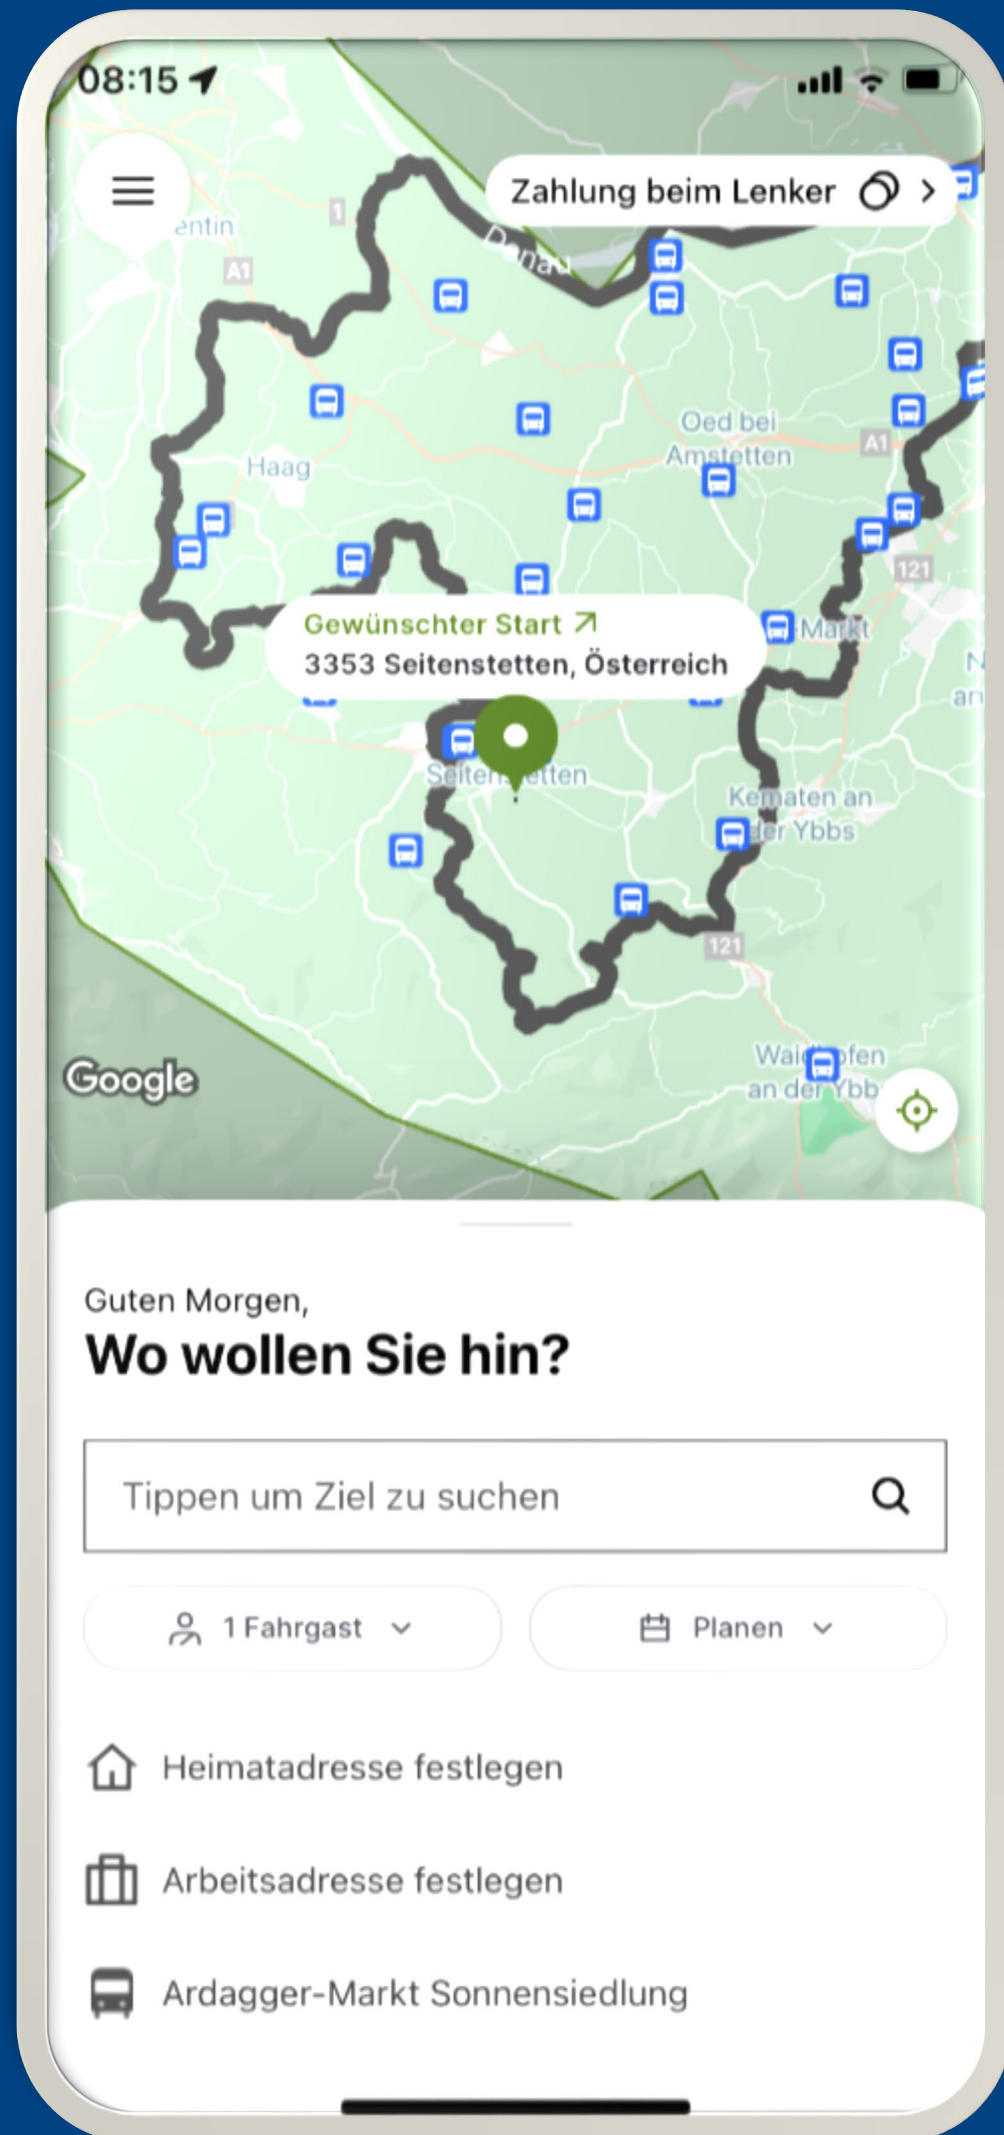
08:15

Zahlung beim Lenker

entin
A1
Donau
Haag
Oed bei Amstetten
A1
121
Markt
Seitenstetten
Kematen an der Ybbs
121
Waidhofen an der Ybbs

Gewünschter Start ↗
3353 Seitenstetten, Österreich

Google

Guten Morgen,
Wo wollen Sie hin?

Tippen um Ziel zu suchen

1 Fahrgast

Planen

Heimatadresse festlegen

Arbeitsadresse festlegen

Ardagger-Markt Sonnensiedlung